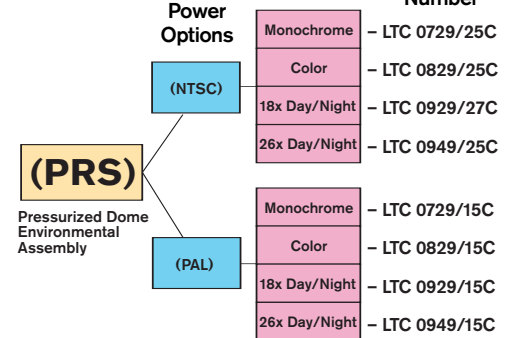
Power Options

Number

(PRS)

Pressurized Dome Environmental Assembly

(NTSC)

Monochrome – LTC 0729/25C

Color – LTC 0829/25C

18x Day/Night – LTC 0929/27C

26x Day/Night – LTC 0949/25C

(PAL)

Monochrome – LTC 0729/15C

Color – LTC 0829/15C

18x Day/Night – LTC 0929/15C

26x Day/Night – LTC 0949/15C